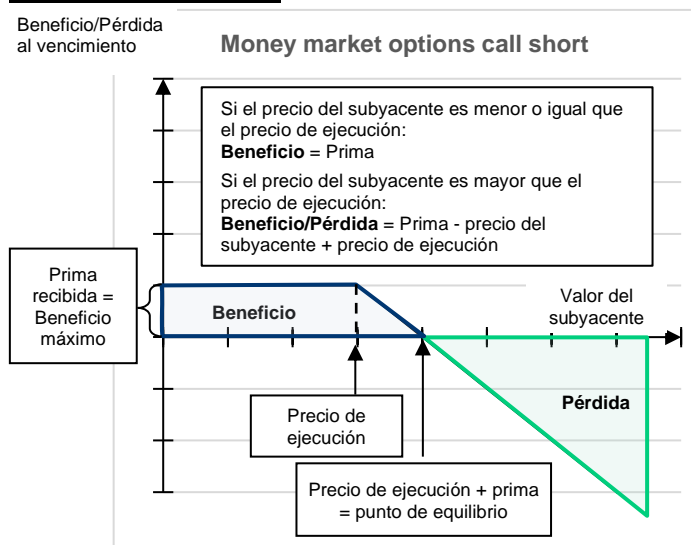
Beneficio/Pérdida al vencimiento

**Money market options call short**

Si el precio del subyacente es menor o igual que el precio de ejecución:
**Beneficio** = Prima
Si el precio del subyacente es mayor que el precio de ejecución:
**Beneficio/Pérdida** = Prima - precio del subyacente + precio de ejecución

Prima recibida = Beneficio máximo

Beneficio

Valor del subyacente

Pérdida

Precio de ejecución

Precio de ejecución + prima = punto de equilibrio